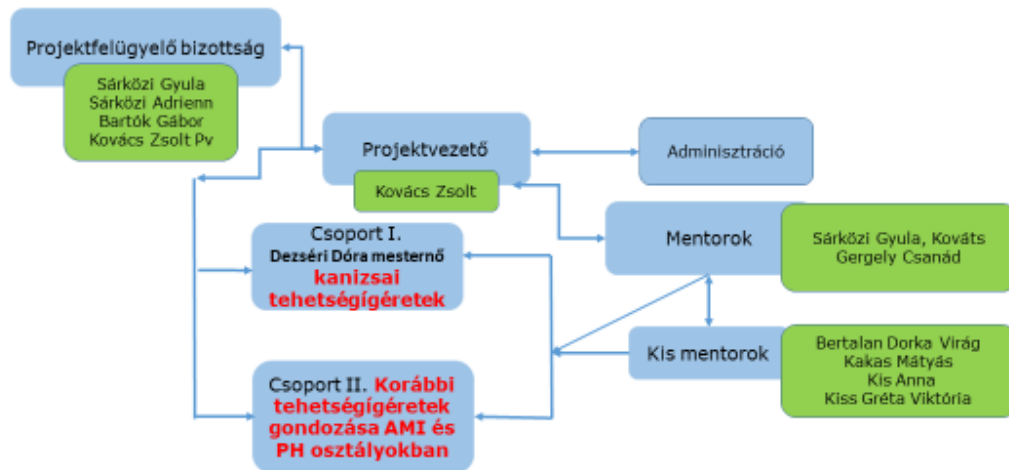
Projektfelügyelő bizottság

Sárközi Gyula
Sárközi Adrienn
Bartók Gábor
Kovács Zsolt Pv

Projektvezető

Kovács Zsolt

Adminisztráció

Csoport I.
Dezséri Dóra mesternő
kanizsai tehetségígéretek

Mentorok

Sárközi Gyula, Kováts Gergely Csanád

Kis mentorok

Bertalan Dorka Virág
Kakas Mátyás
Kis Anna
Kiss Gréta Viktória

Csoport II. Korábbi tehetségígéretek gondozása AMI és PH osztályokban